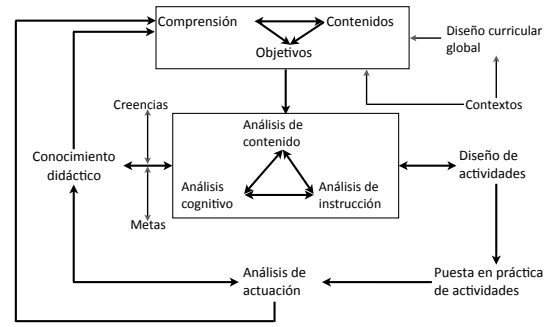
Comprensión

Contenidos

Objetivos

Diseño curricular global

Creencias

Contextos

Análisis de contenido

Conocimiento didáctico

Diseño de actividades

Análisis cognitivo

Análisis de instrucción

Metas

Análisis de actuación

Puesta en práctica de actividades